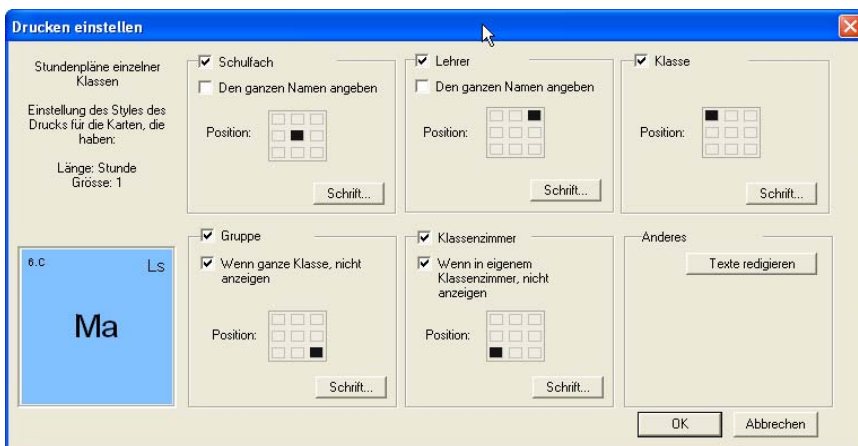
Drucken einstellen

Stundenpläne einzelner Klassen

Einstellung des Styles des Drucks für die Karten, die haben:

Länge: Stunde
Grösse: 1

6.C
Ls
Ma

Schulfach
Den ganzen Namen angeben
Position:
Schrift...

Lehrer
Den ganzen Namen angeben
Position:
Schrift...

Klasse
Position:
Schrift...

Gruppe
Wenn ganze Klasse, nicht anzeigen
Position:
Schrift...

Klassenzimmer
Wenn in eigenem Klassenzimmer, nicht anzeigen
Position:
Schrift...

Anderes
Texte redigieren

OK
Abbrechen